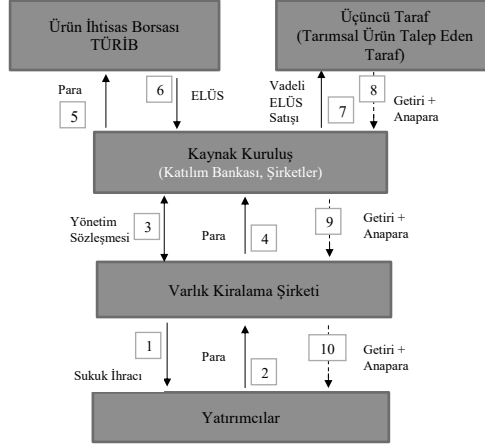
Ürün İhtisas Borsası TÜRİB

Üçüncü Taraf (Tarımsal Ürün Talep Eden Taraf)

Para

5

6

ELÜS

Vadeli ELÜS Satışı

7

8

Getiri + Anapara

Kaynak Kuruluş (Katılım Bankası, Şirketler)

Yönetim Sözleşmesi

3

Para

4

9

Getiri + Anapara

Varlık Kiralama Şirketi

1

Sukuk İhracı

Para

2

10

Getiri + Anapara

Yatırımcılar